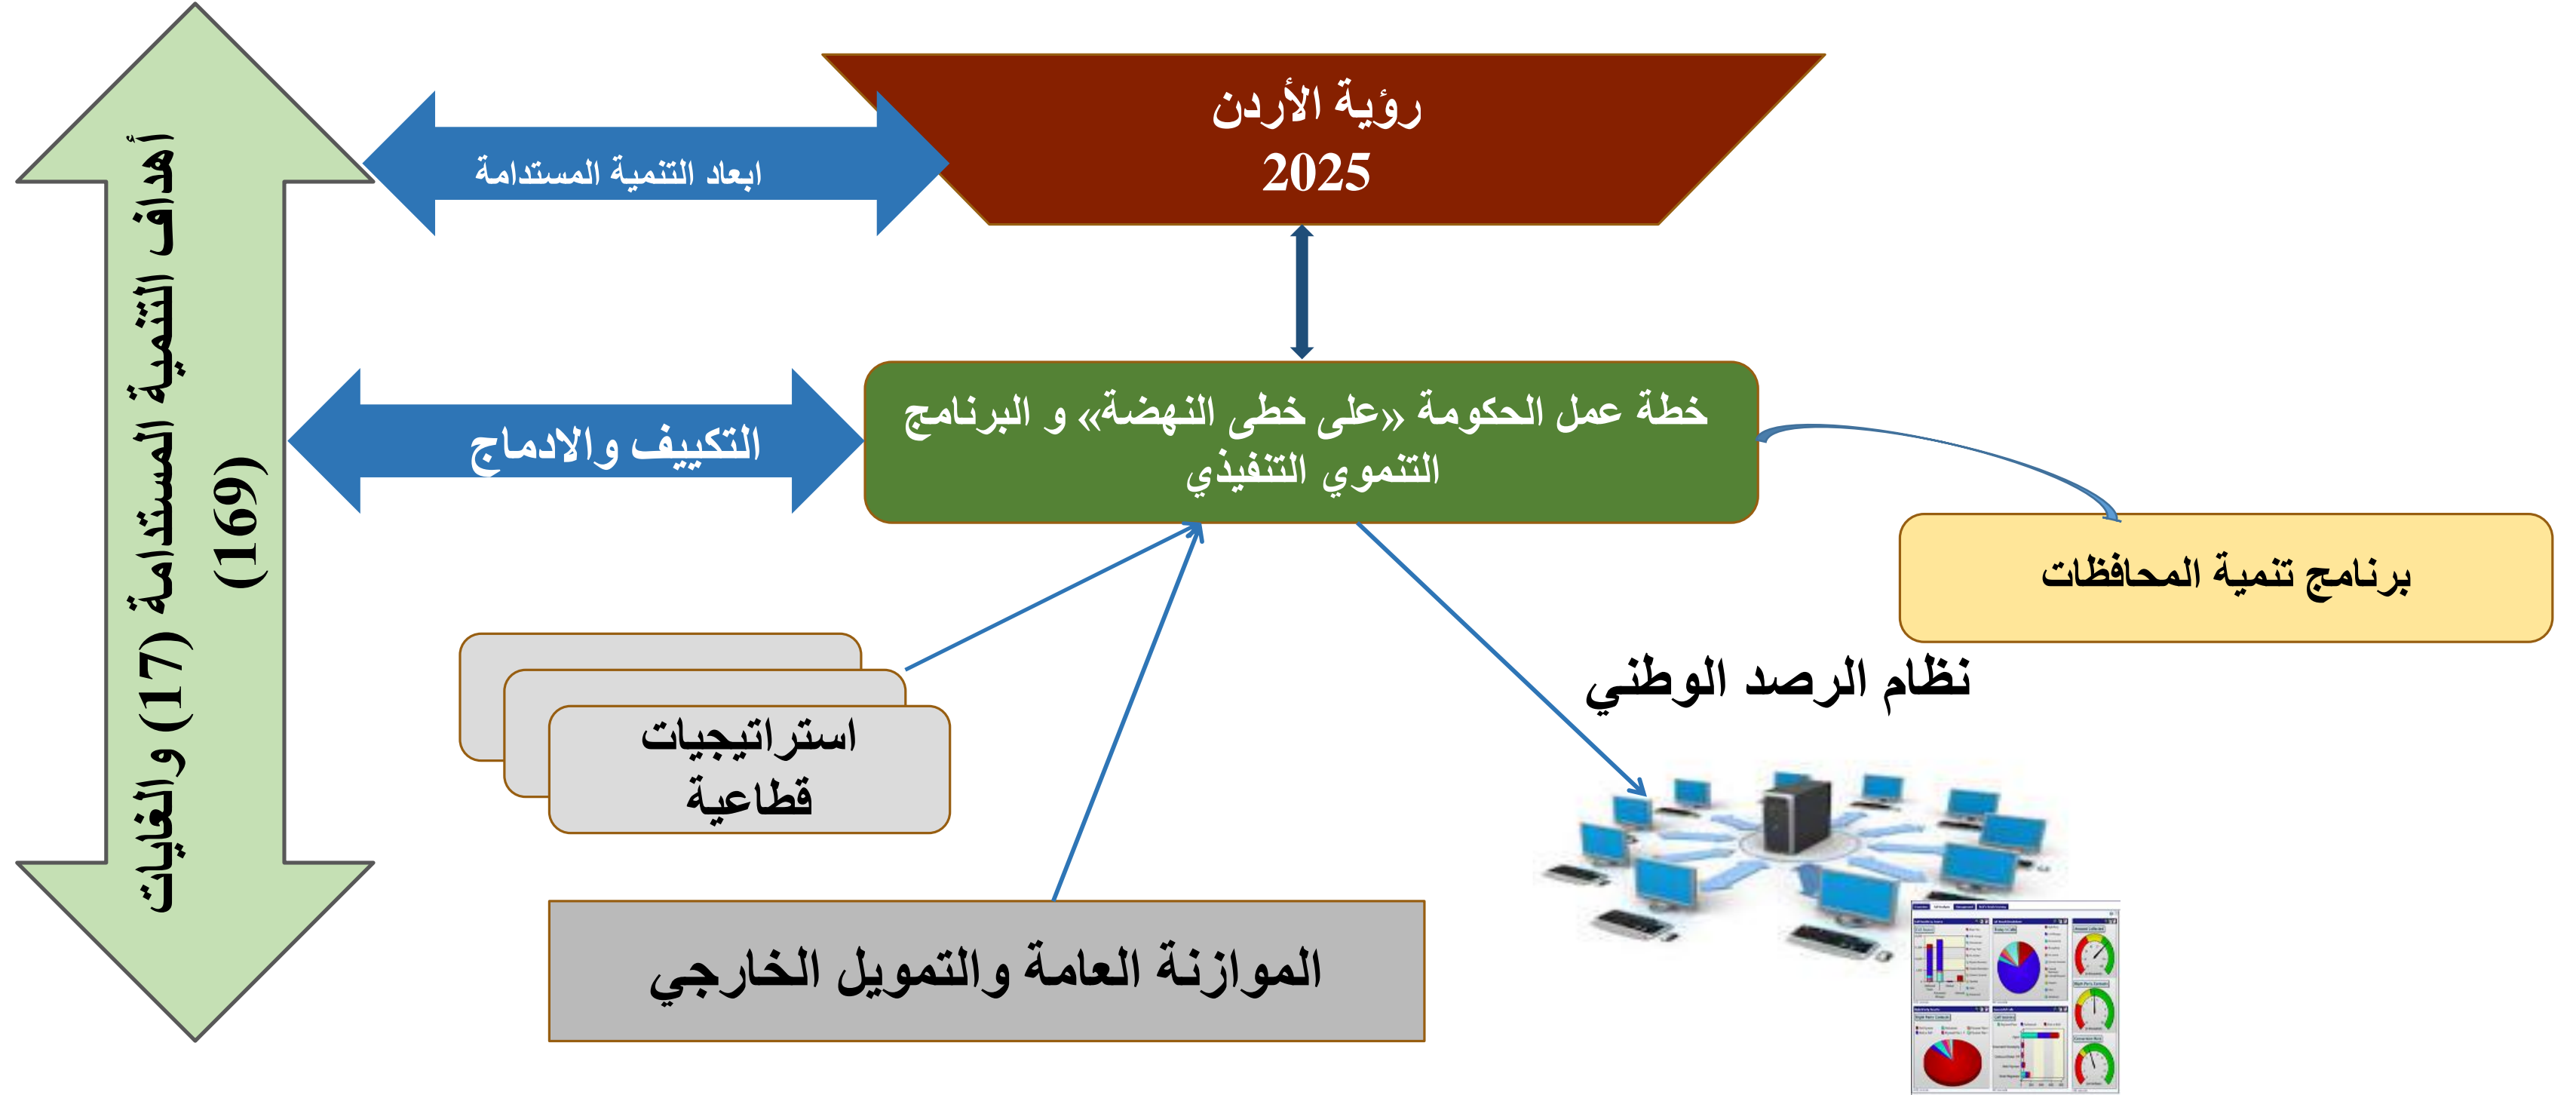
رؤية الأردن
2025

ابعاد التنمية المستدامة

أهداف التنمية المستدامة (17) والغايات (169)

التكييف والادماج

خطة عمل الحكومة «على خطى النهضة» و البرنامج التنموي التنفيذي

برنامج تنمية المحافظات

نظام الرصد الوطني

استراتيجيات قطاعية

الموازنة العامة والتمويل الخارجي